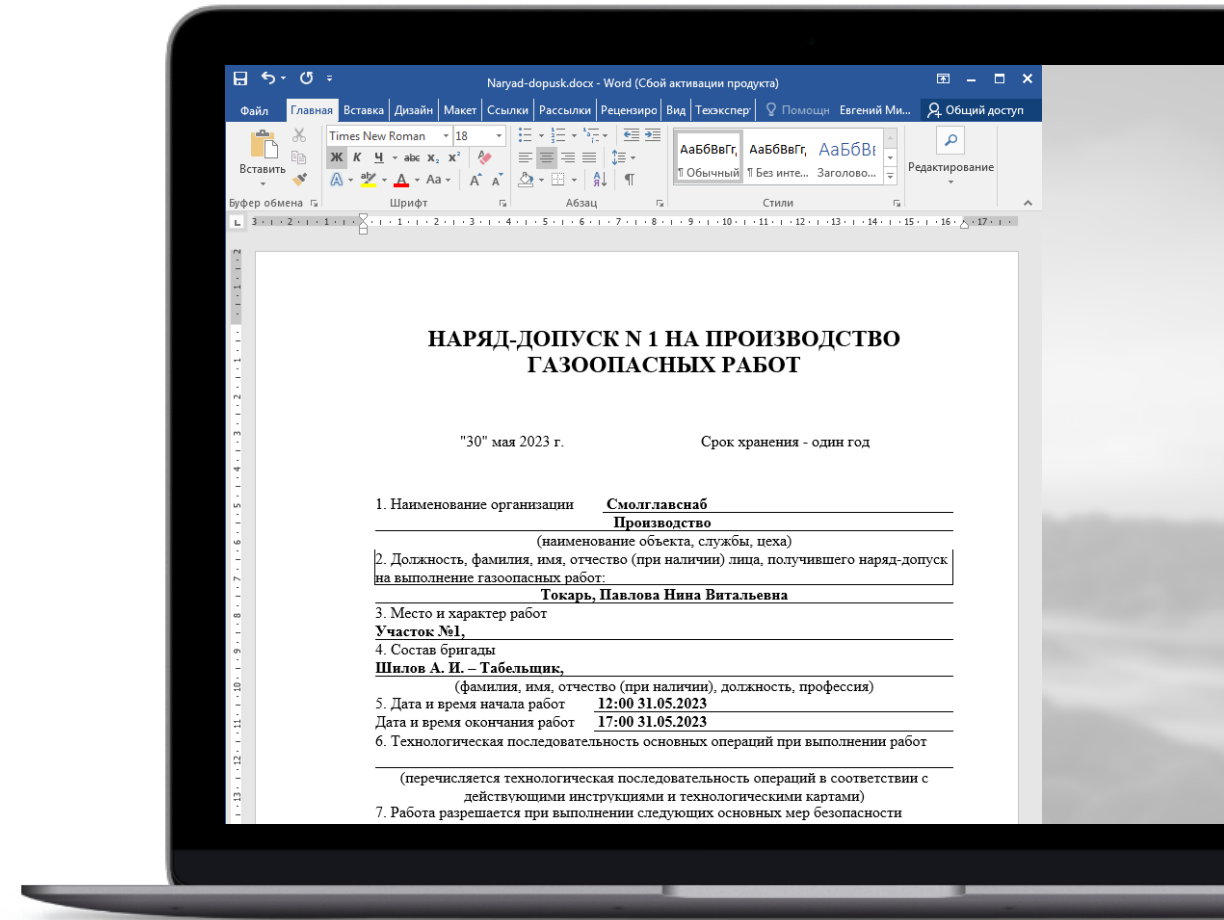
Naryad-dopusk.docx - Word (Сбой активации продукта)

Файл Главная Вставка Дизайн Макет Ссылки Рассылки Рецензиро Вид Техэксперт Помощн Евгений Ми... Общий доступ

Вставить
Буфер обмена
Times New Roman 18
Ж К Ч abc $x_2$ $x^2$
Aa
Шрифт
Абзац
АаБбВвГг, АаБбВвГг, АаБбВі
¶ Обычный ¶ Без инте... Заголово...
Стили
Редактирование

НАРЯД-ДОПУСК N 1 НА ПРОИЗВОДСТВО ГАЗООПАСНЫХ РАБОТ

"30" мая 2023 г. Срок хранения - один год

1. Наименование организации Смолглавснаб
Производство
(наименование объекта, службы, цеха)
2. Должность, фамилия, имя, отчество (при наличии) лица, получившего наряд-допуск на выполнение газоопасных работ:
Токарь, Павлова Нина Витальевна
3. Место и характер работ
Участок №1,
4. Состав бригады
Шилов А. И. – Табельщик,
(фамилия, имя, отчество (при наличии), должность, профессия)
5. Дата и время начала работ 12:00 31.05.2023
Дата и время окончания работ 17:00 31.05.2023
6. Технологическая последовательность основных операций при выполнении работ
(перечисляется технологическая последовательность операций в соответствии с действующими инструкциями и технологическими картами)
7. Работа разрешается при выполнении следующих основных мер безопасности